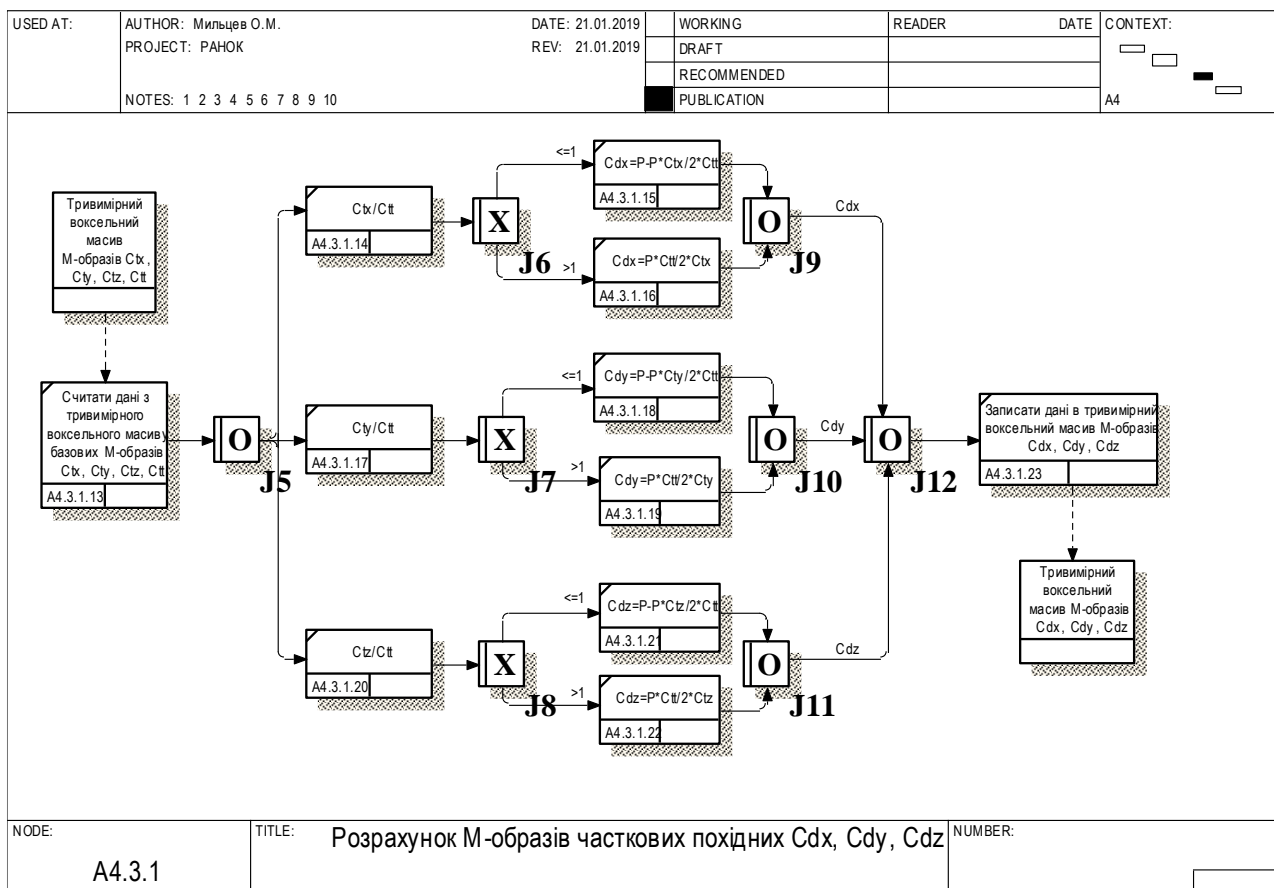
| USED AT: | AUTHOR: Мильцев О.М. | DATE: 21.01.2019 | | WORKING | READER | DATE | CONTEXT: |
|---|---|---|---|---|---|---|---|
| | PROJECT: РАНОК | REV: 21.01.2019 | | DRAFT | | | |
| | | | | RECOMMENDED | | | |
| | NOTES: 1 2 3 4 5 6 7 8 9 10 | | | PUBLICATION | | | A4 |

Тривимірний воксельний масив М-образів Ctx , Cty, Ctz, Ctt

Считати дані з тривимірного воксельного масиву базових М-образів Ctx, Cty, Ctz, Ctt
A4.3.1.13

O
J5

Ctx/Ctt
A4.3.1.14

X
J6

<=1
Cdx=P-P*Ctx/2*Ctt
A4.3.1.15

>1
Cdx=P*Ctt/2*Ctx
A4.3.1.16

O
J9

Cdx

Cty/Ctt
A4.3.1.17

X
J7

<=1
Cdy=P-P*Cty/2*Ctt
A4.3.1.18

>1
Cdy=P*Ctt/2*Cty
A4.3.1.19

O
J10

Cdy

O
J12

Ctz/Ctt
A4.3.1.20

X
J8

<=1
Cdz=P-P*Ctz/2*Ctt
A4.3.1.21

>1
Cdz=P*Ctt/2*Ctz
A4.3.1.22

O
J11

Cdz

Записати дані в тривимірний воксельний масив М-образів Cdx, Cdy, Cdz
A4.3.1.23

Тривимірний воксельний масив М-образів Cdx, Cdy, Cdz

| NODE: A4.3.1 | TITLE: Розрахунок М-образів часткових похідних Cdx, Cdy, Cdz | NUMBER: |
|---|---|---|